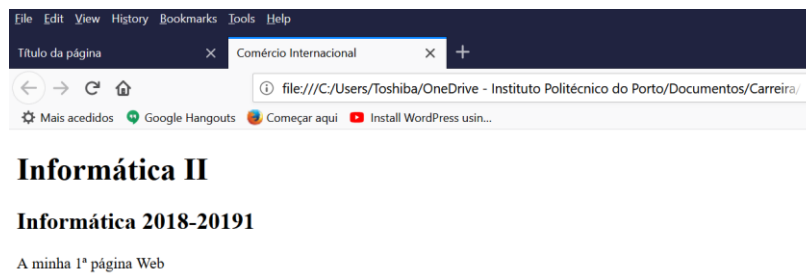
File Edit View History Bookmarks Tools Help

Título da página ×
Comércio Internacional ×
+

file:///C:/Users/Toshiba/OneDrive - Instituto Politécnico do Porto/Documentos/Carreira/

Mais acedidos
Google Hangouts
Começar aqui
Install WordPress usin...

Informática II

Informática 2018-20191

A minha 1ª página Web